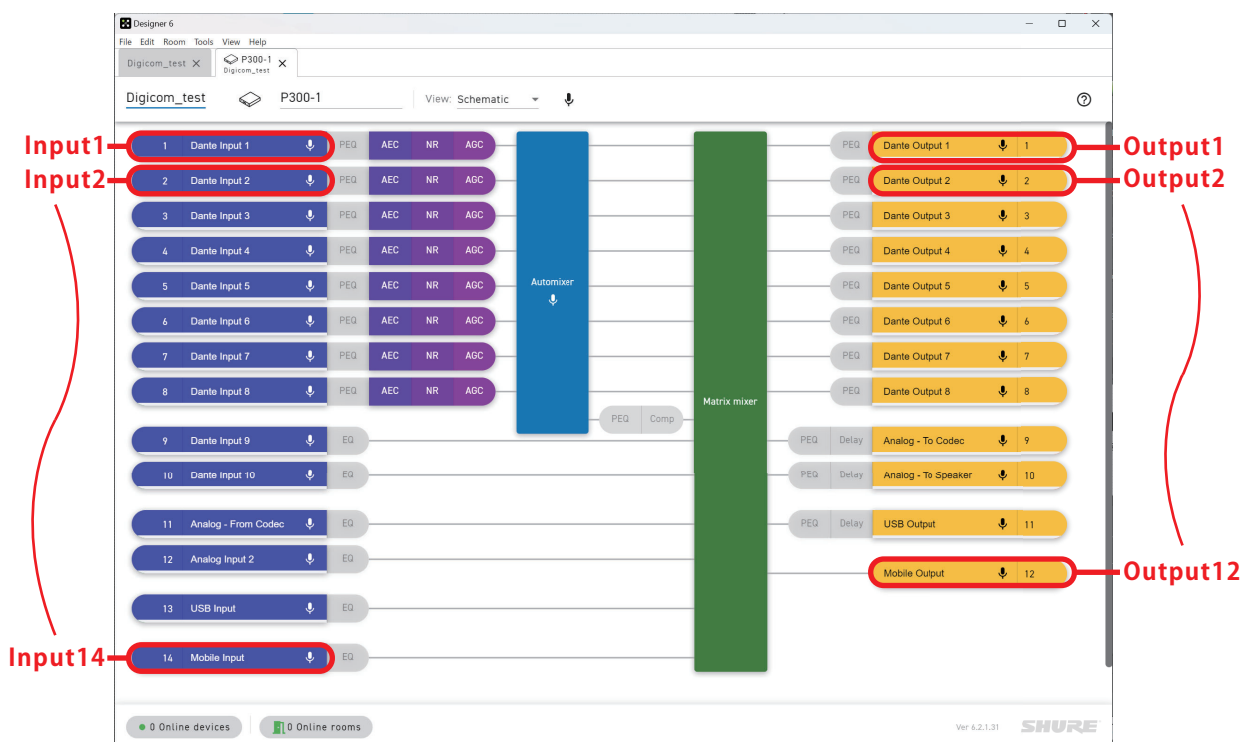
Designer 6

File Edit Room Tools View Help

Digicom_test ×
P300-1 Digicom_test ×

Digicom_test
P300-1
View: Schematic

Input1
Input2
Input14

1 Dante Input 1 PEQ AEC NR AGC
2 Dante Input 2 PEQ AEC NR AGC
3 Dante Input 3 PEQ AEC NR AGC
4 Dante Input 4 PEQ AEC NR AGC
5 Dante Input 5 PEQ AEC NR AGC
6 Dante Input 6 PEQ AEC NR AGC
7 Dante Input 7 PEQ AEC NR AGC
8 Dante Input 8 PEQ AEC NR AGC
9 Dante Input 9 EQ
10 Dante Input 10 EQ
11 Analog - From Codec EQ
12 Analog Input 2 EQ
13 USB Input EQ
14 Mobile Input EQ

Automixer

PEQ Comp

Matrix mixer

PEQ Dante Output 1 1
PEQ Dante Output 2 2
PEQ Dante Output 3 3
PEQ Dante Output 4 4
PEQ Dante Output 5 5
PEQ Dante Output 6 6
PEQ Dante Output 7 7
PEQ Dante Output 8 8
PEQ Delay Analog - To Codec 9
PEQ Delay Analog - To Speaker 10
PEQ Delay USB Output 11
Mobile Output 12

Output1
Output2
Output12

0 Online devices
0 Online rooms
Ver 6.2.1.31
SHURE